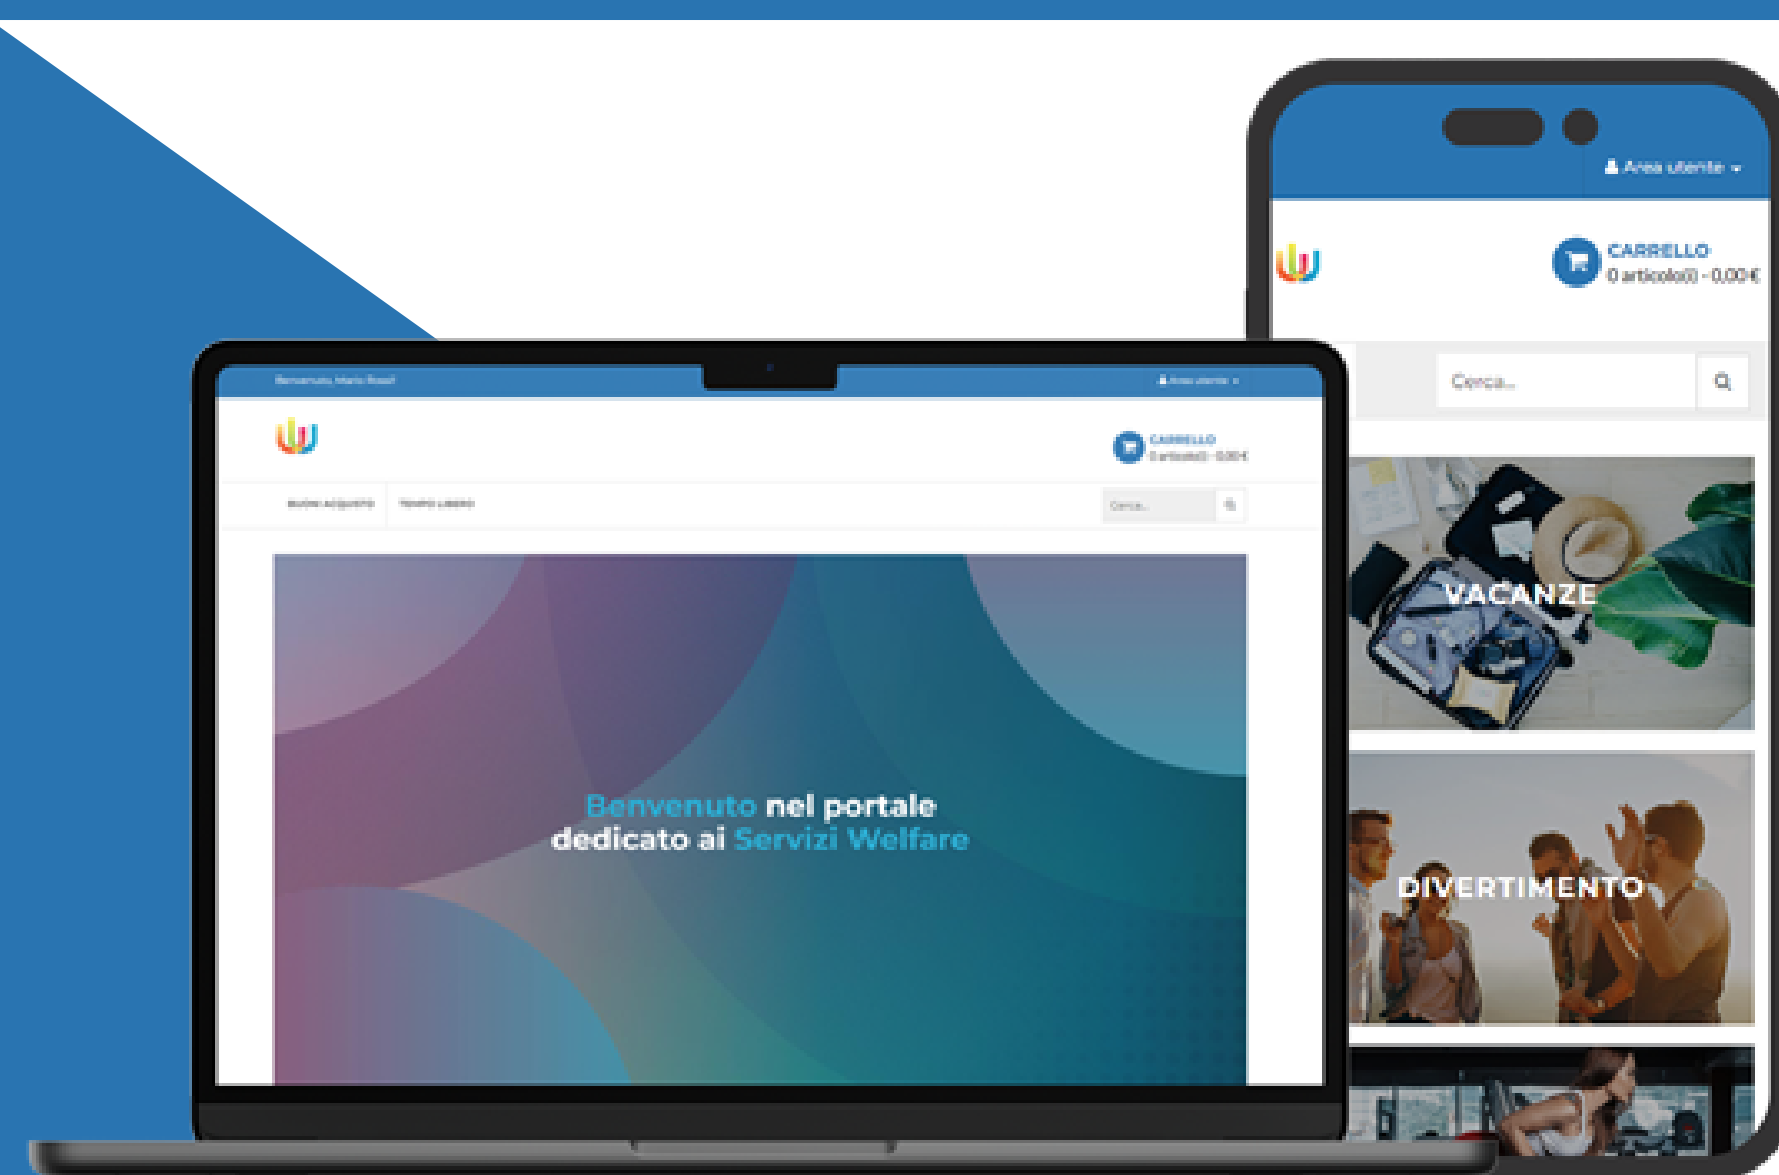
Benvenuto, Mario Rossi

Area utente

CARRELLO
0 articolo(i) - 0,00€

BUONI ACQUISTO TEMPO LIBERO

Cerca...

Benvenuto nel portale dedicato ai Servizi Welfare

Area utente

CARRELLO
0 articolo(i) - 0,00€

Cerca...

VACANZE

DIVERTIMENTO